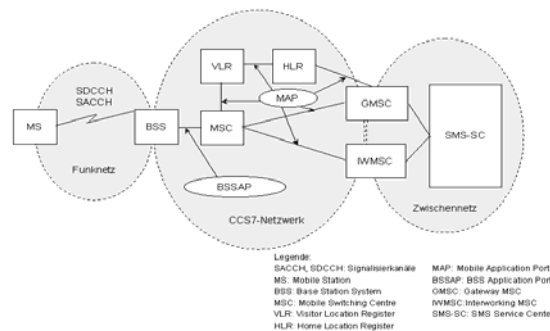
SDCCH
SACCH

MS

BSS

Funknetz

VLR

HLR

MAP

MSC

GMSC

IWMSC

BSSAP

CCS7-Netzwerk

SMS-SC

Zwischennetz

Legende:
SACCH, SDCCH: Signalisierkanäle
MS: Mobile Station
BSS: Base Station System
MSC: Mobile Switching Centre
VLR: Visitor Location Register
HLR: Home Location Register

MAP: Mobile Application Port
BSSAP: BSS Application Port
GMSC: Gateway MSC
IWMSC: Interworking MSC
SMS-SC: SMS Service Cente